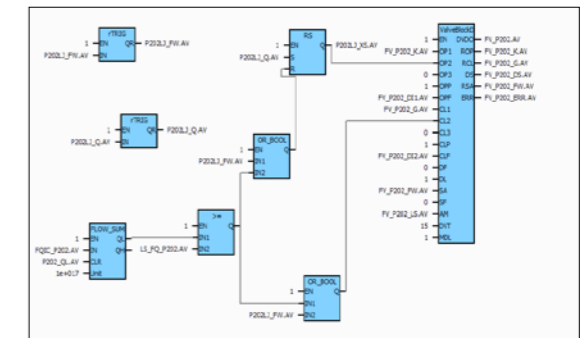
rTRIG
1 EN Q
P202LJ_FW.AV IN
P202LJ_FW.AV

rTRIG
1 EN Q
P202LJ_Q.AV IN
P202LJ_Q.AV

RS
1 EN Q
P202LJ_Q.AV S
R
P202LJ_XS.AV

OR_BOOL
1 EN Q
P202LJ_FW.AV IN1
IN2

FLOW_SUM
1 EN Q
FQIC_P202.AV IN
P202_QL.AV CLR
1e+017 Unit

>=
1 EN Q
IN1
LS_FQ_P202.AV IN2

OR_BOOL
1 EN Q
IN1
P202LJ_FW.AV IN2

ValveBlock
1 EN DVDO
FV_P202_K.AV OP1 ROP
OP2 RCL
0 OP3 DS
1 OPP RSA
FV_P202_DI1.AV OPP ERR
FV_P202_G.AV CL1
CL2
0 CL3
1 CLP
FV_P202_DI2.AV CLP
0 DF
0 DL
FV_P202_FW.AV SA
0 SF
FV_P202_LS.AV AM
15 DXT
1 HOL

FV_P202.AV
FV_P202_K.AV
FV_P202_G.AV
FV_P202_DS.AV
FV_P202_FW.AV
FV_P202_ERR.AV